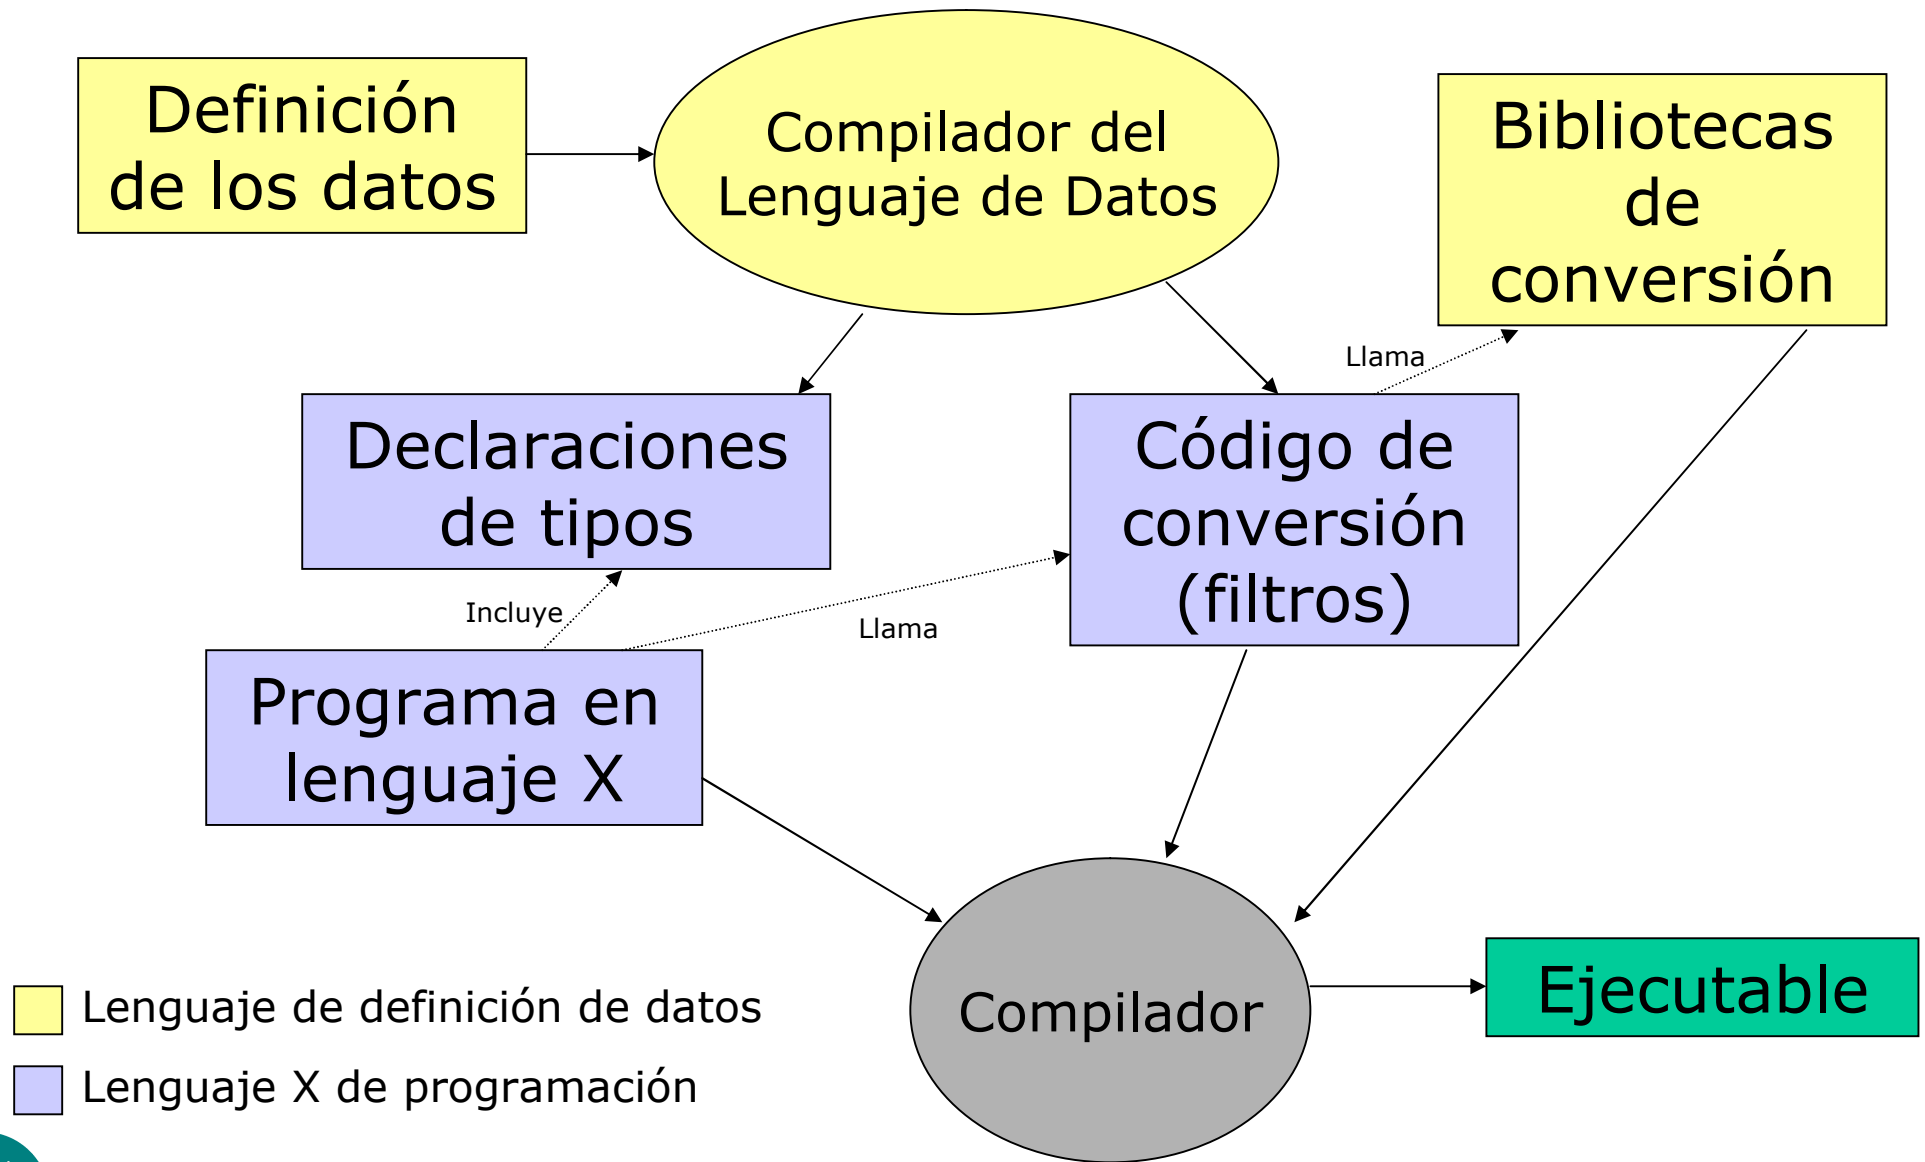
Definición de los datos

Compilador del Lenguaje de Datos

Bibliotecas de conversión

Llama

Declaraciones de tipos

Código de conversión (filtros)

Incluye

Llama

Programa en lenguaje X

Compilador

Ejecutable

Lenguaje de definición de datos

Lenguaje X de programación